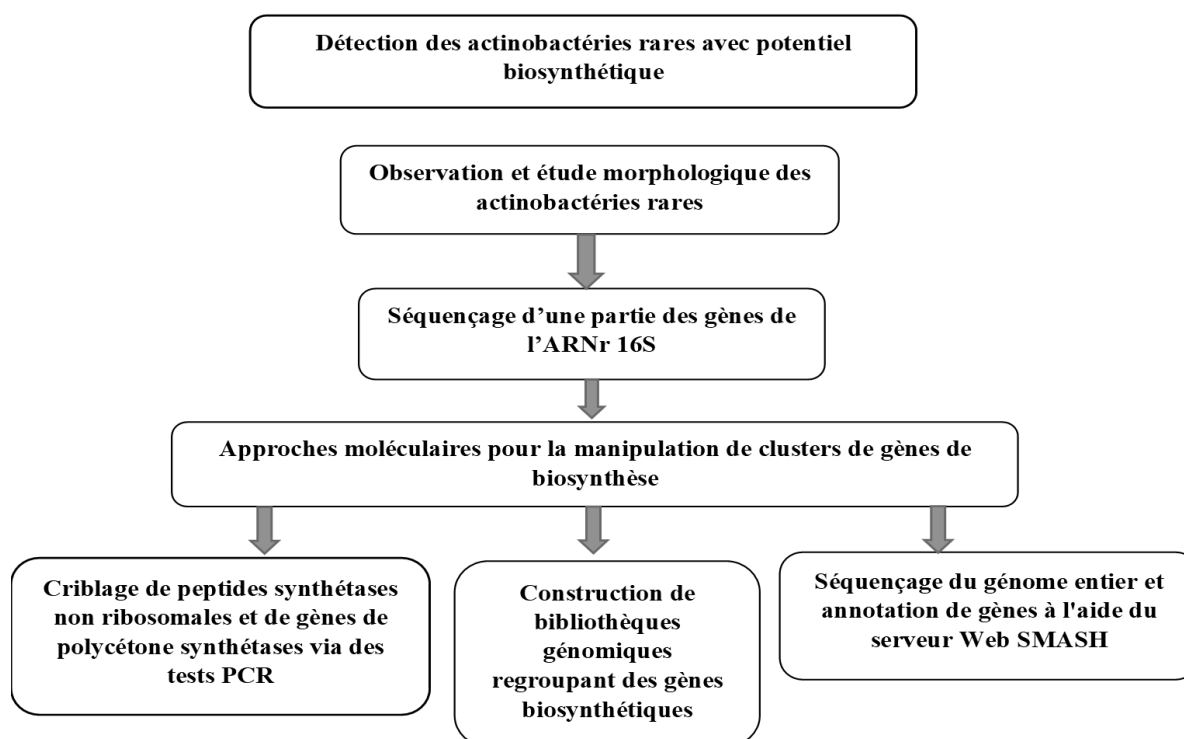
Détection des actinobactéries rares avec potentiel biosynthétique

Observation et étude morphologique des actinobactéries rares

Séquençage d'une partie des gènes de l'ARNr 16S

Approches moléculaires pour la manipulation de clusters de gènes de biosynthèse

Criblage de peptides synthétases non ribosomales et de gènes de polycétone synthétases via des tests PCR

Construction de bibliothèques génomiques regroupant des gènes biosynthétiques

Séquençage du génome entier et annotation de gènes à l'aide du serveur Web SMASH